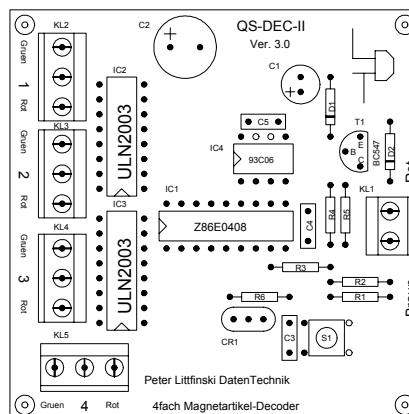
QS-DEC-II
Ver. 3.0

KL2
Gruen
1
Rot
C2
+
C1
+
IC2
ULN2003
D1
KL3
Gruen
2
Rot
C5
IC4
93C06
T1
E
B
C
BC547
D2
IC1
Z86E0408
KL1
R4
R5
C4
KL4
Gruen
3
Rot
IC3
ULN2003
R3
R2
R1
R6
CR1
C3
S1
KL5
Peter Littfinski DatenTechnik
Gruen
4
Rot
4fach Magnetartikel-Decoder